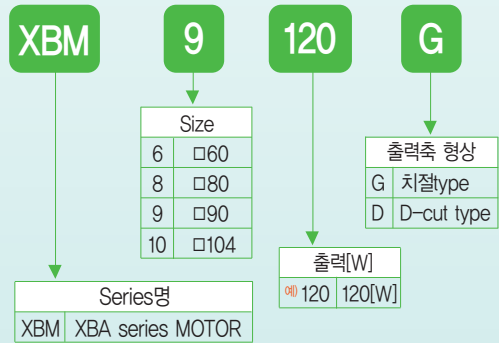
XBM 9 120 G

| Size | |
|---|---|
| 6 | □60 |
| 8 | □80 |
| 9 | □90 |
| 10 | □104 |

| 출력축 형상 | |
|---|---|
| G | 치절type |
| D | D-cut type |

| 출력[W] | |
|---|---|
| 예) 120 | 120[W] |

| Series명 | |
|---|---|
| XBM | XBA series MOTOR |